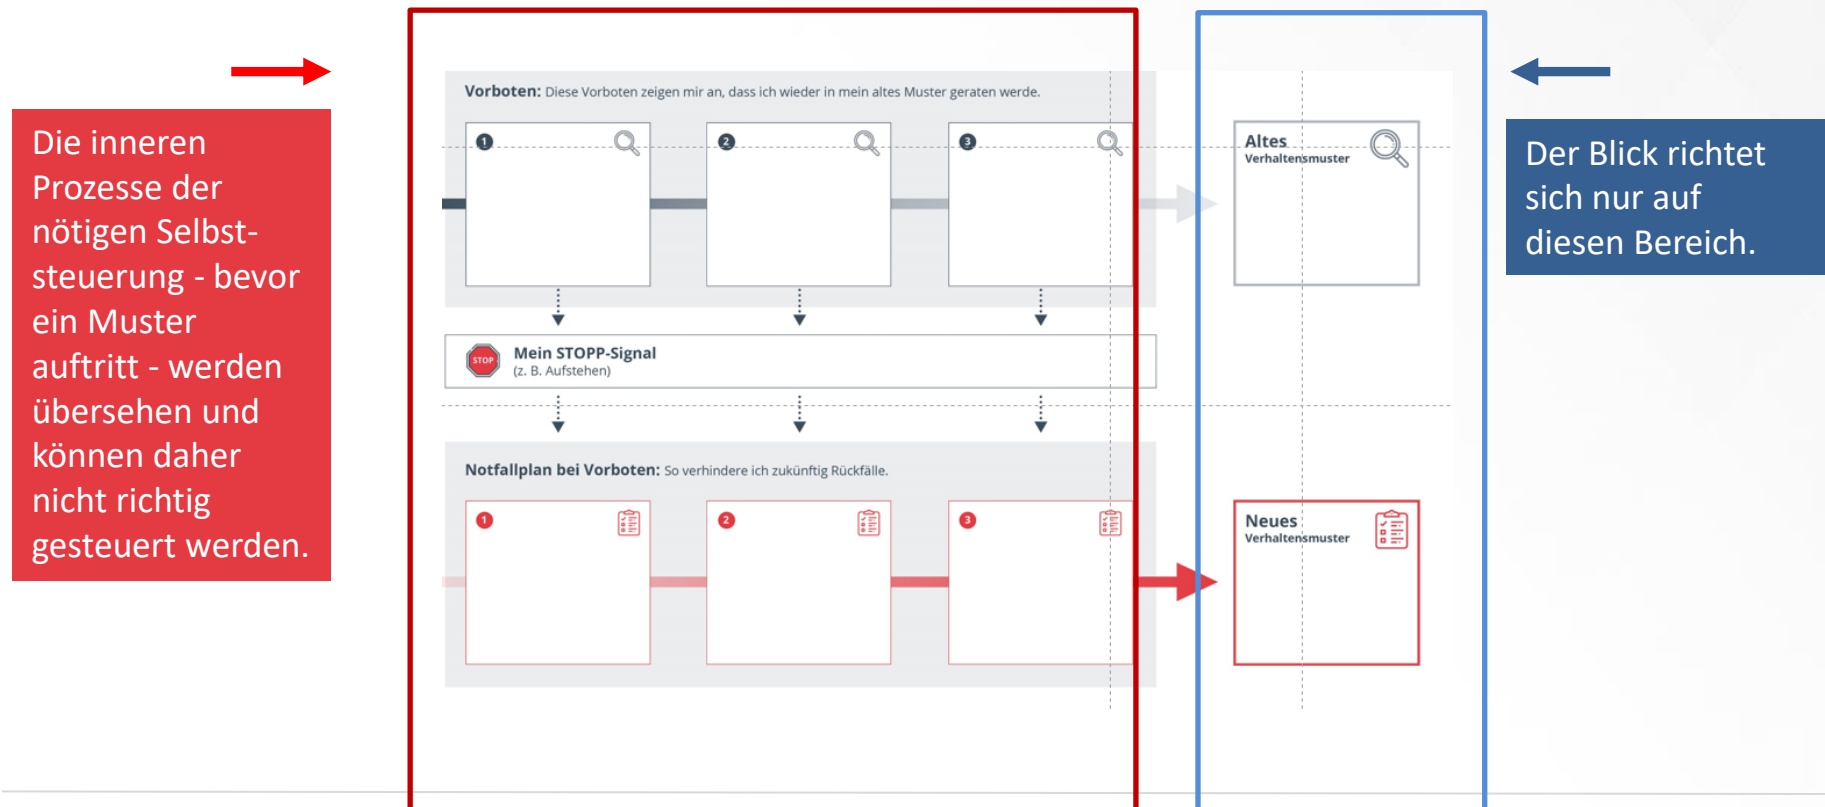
Die inneren Prozesse der nötigen Selbststeuerung - bevor ein Muster auftritt - werden übersehen und können daher nicht richtig gesteuert werden.

Vorboten: Diese Vorboten zeigen mir an, dass ich wieder in mein altes Muster geraten werde.

1

2

3

Altes Verhaltensmuster

STOP

Mein STOPP-Signal (z. B. Aufstehen)

Notfallplan bei Vorboten: So verhindere ich zukünftig Rückfälle.

1

2

3

Neues Verhaltensmuster

Der Blick richtet sich nur auf diesen Bereich.